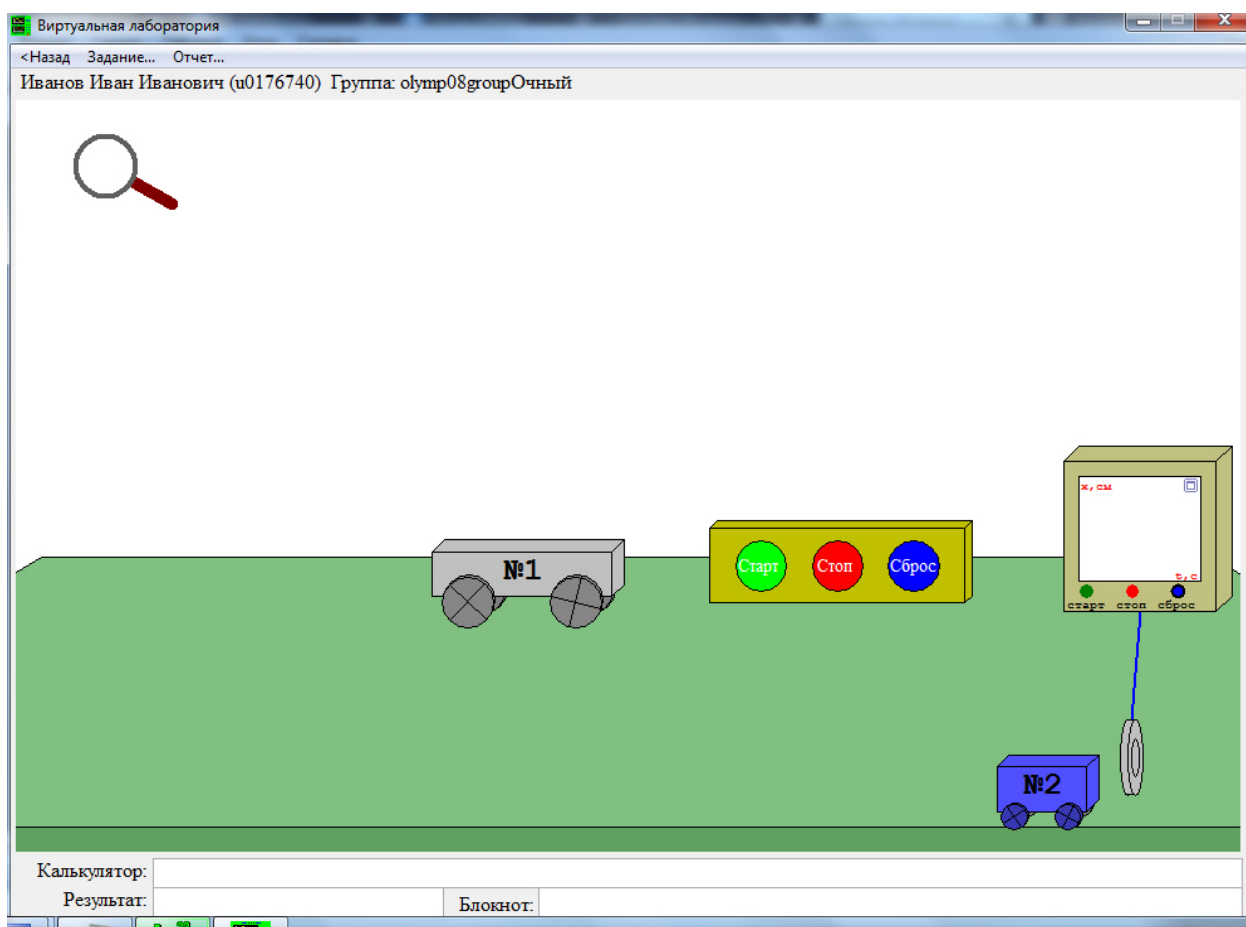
Виртуальная лаборатория

<Назад Задание... Отчет...

Иванов Иван Иванович (u0176740) Группа: olymp08groupОчный

№1

Старт Стоп Сброс

x,см

t,c

старт стоп сброс

№2

Калькулятор:

Результат:

Блокнот: